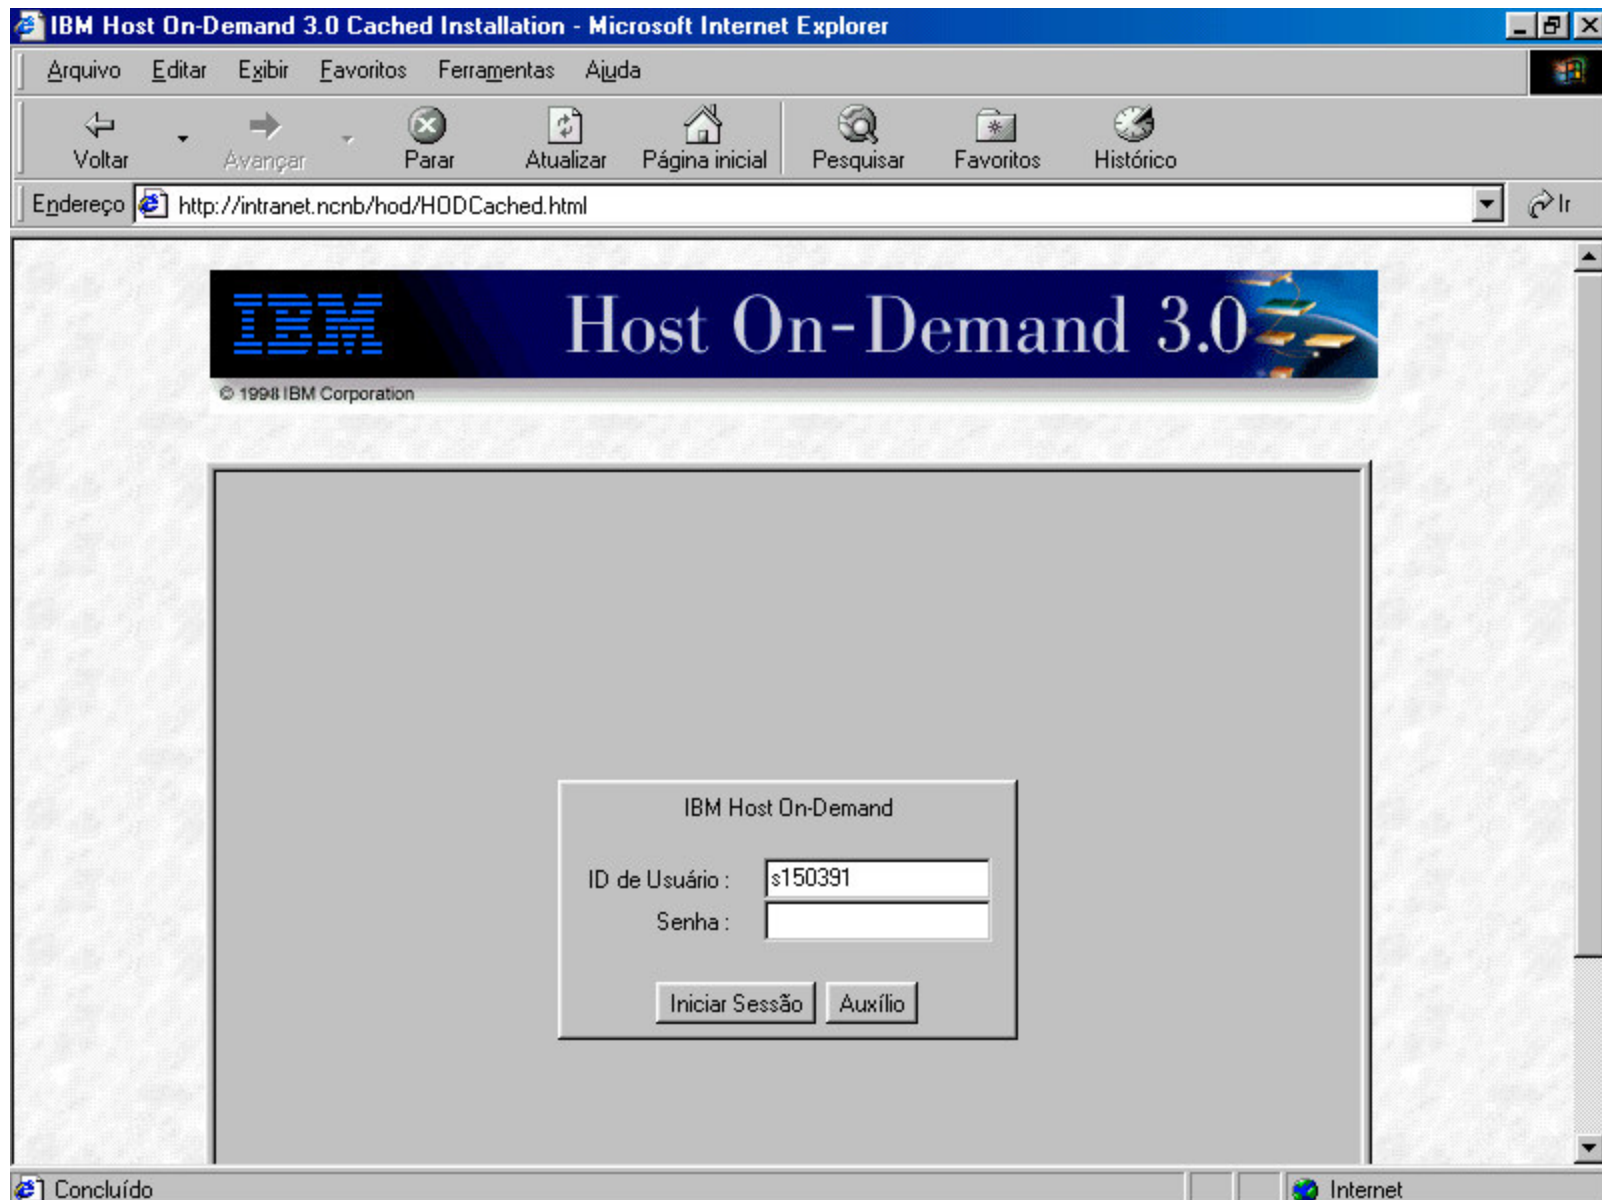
IBM Host On-Demand 3.0 Cached Installation - Microsoft Internet Explorer

Arquivo Editar Exibir Favoritos Ferramentas Ajuda

Voltar Avançar Parar Atualizar Página inicial Pesquisar Favoritos Histórico

Endereço http://intranet.ncnb/hod/HODCached.html Ir

IBM Host On-Demand 3.0

© 1998 IBM Corporation

IBM Host On-Demand

ID de Usuário : s150391

Senha :

Iniciar Sessão Auxílio

Concluído Internet